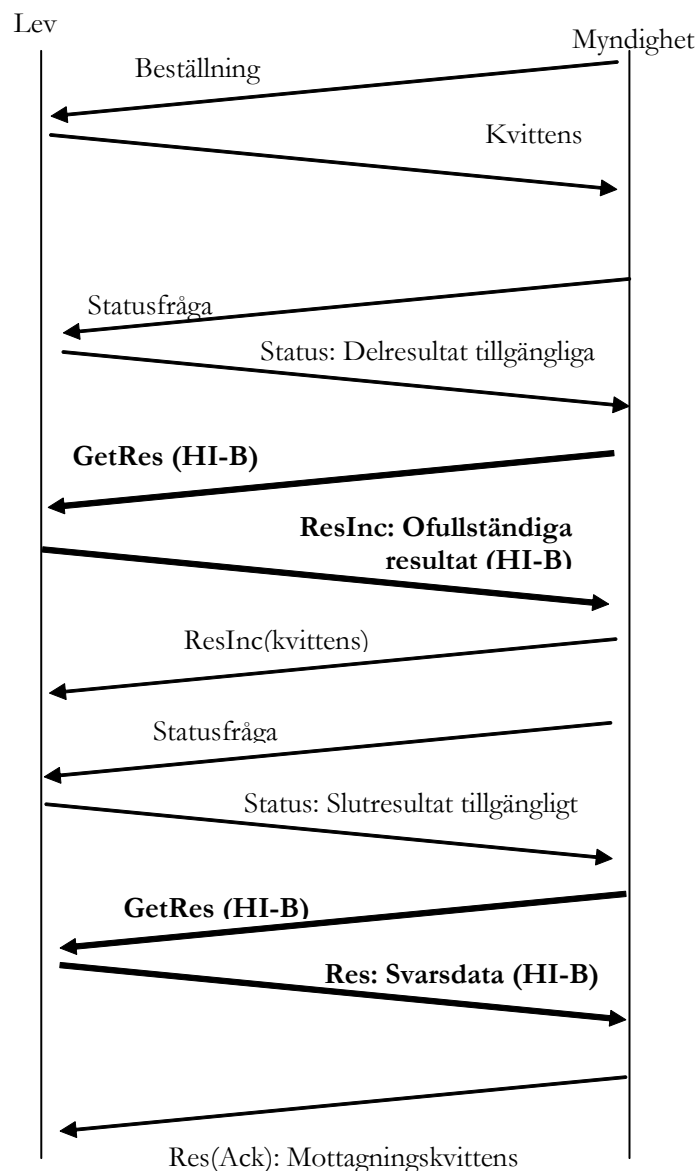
Lev

Myndighet

Beställning

Kvittens

Statusfråga

Status: Delresultat tillgängliga

**GetRes (HI-B)**

**ResInc: Ofullständiga resultat (HI-B)**

ResInc(kvittens)

Statusfråga

Status: Slutresultat tillgängligt

**GetRes (HI-B)**

**Res: Svarsdata (HI-B)**

Res(Ack): Mottagningskvittens